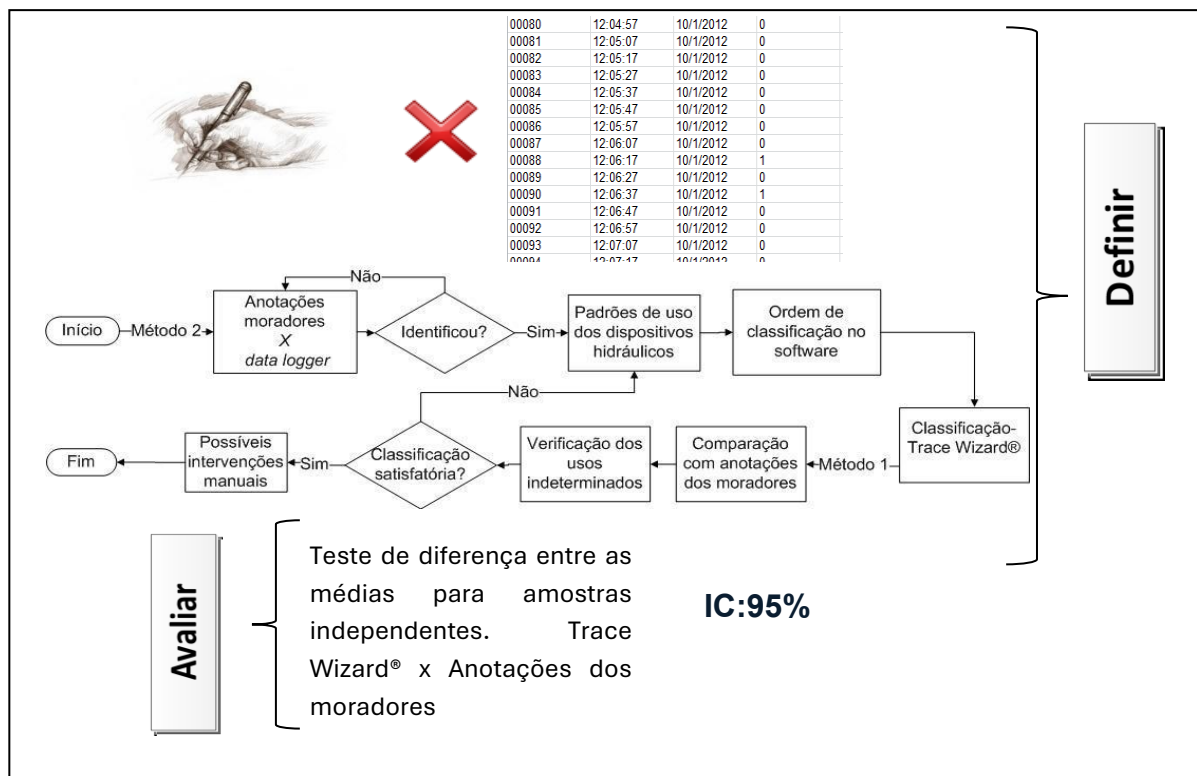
| | | | |
|---|---|---|---|
| 00080 | 12:04:57 | 10/1/2012 | 0 |
| 00081 | 12:05:07 | 10/1/2012 | 0 |
| 00082 | 12:05:17 | 10/1/2012 | 0 |
| 00083 | 12:05:27 | 10/1/2012 | 0 |
| 00084 | 12:05:37 | 10/1/2012 | 0 |
| 00085 | 12:05:47 | 10/1/2012 | 0 |
| 00086 | 12:05:57 | 10/1/2012 | 0 |
| 00087 | 12:06:07 | 10/1/2012 | 0 |
| 00088 | 12:06:17 | 10/1/2012 | 1 |
| 00089 | 12:06:27 | 10/1/2012 | 0 |
| 00090 | 12:06:37 | 10/1/2012 | 1 |
| 00091 | 12:06:47 | 10/1/2012 | 0 |
| 00092 | 12:06:57 | 10/1/2012 | 0 |
| 00093 | 12:07:07 | 10/1/2012 | 0 |
| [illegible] | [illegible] | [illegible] | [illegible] |

Definir

Início
Método 2
Anotações moradores
X
data logger
Não
Identificou?
Sim
Padrões de uso dos dispositivos hidráulicos
Ordem de classificação no software
Classificação-Trace Wizard®
Método 1
Comparação com anotações dos moradores
Verificação dos usos indeterminados
Classificação satisfatória?
Não
Sim
Possíveis intervenções manuais
Fim

Avaliar

Teste de diferença entre as médias para amostras independentes. Trace Wizard® x Anotações dos moradores

IC:95%